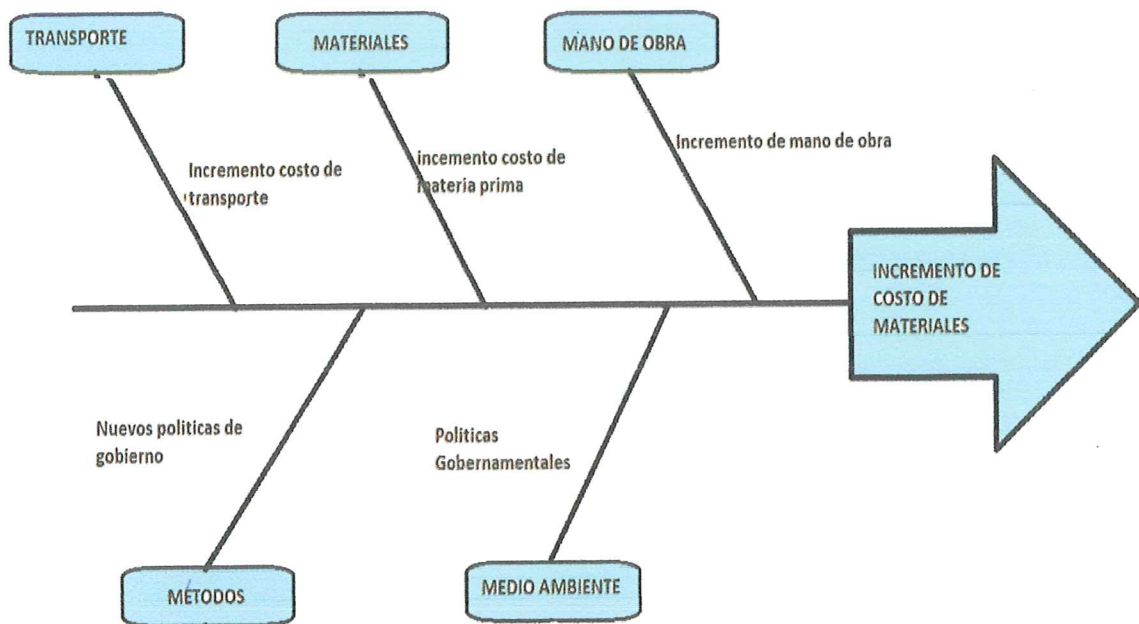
TRANSPORTE

MATERIALES

MANO DE OBRA

Incremento costo de transporte

incemento costo de materia prima

Incremento de mano de obra

INCREMENTO DE COSTO DE MATERIALES

Nuevos politicas de gobierno

Politicas Gobernamentales

METODOS

MEDIO AMBIENTE